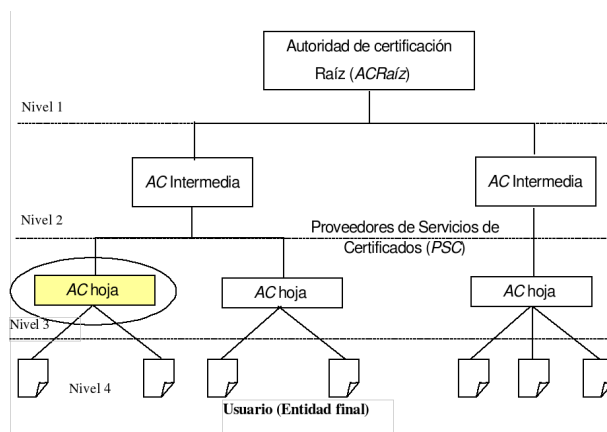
Autoridad de certificación Raíz (*ACRaíz*)

Nivel 1

*AC* Intermedia

*AC* Intermedia

Nivel 2

Proveedores de Servicios de Certificados (*PSC*)

*AC* hoja

*AC* hoja

*AC* hoja

Nivel 3

Nivel 4

**Usuario (Entidad final)**